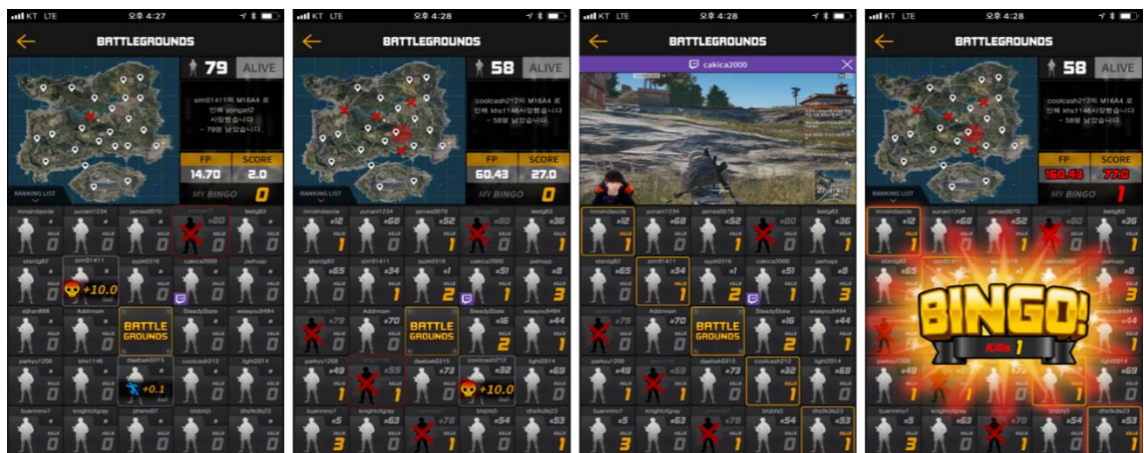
KT LTE 오후 4:27
BATTLEGROUNDS
79 ALIVE
sim01411의 M16A4 로 인해 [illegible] 사망했습니다 - 79명 남았습니다.
FP 14.70 SCORE 2.0
RANKING LIST
MY BINGO 0
BATTLE GROUNDS
+10.0
+0.1

KT LTE 오후 4:28
BATTLEGROUNDS
58 ALIVE
coolcash212의 M16A4 로 인해 khs1146사망했습니다 - 58명 남았습니다
FP 60.43 SCORE 27.0
RANKING LIST
MY BINGO 0
BATTLE GROUNDS
+10.0

KT LTE 오후 4:28
BATTLEGROUNDS
cakica2000
BATTLE GROUNDS

KT LTE 오후 4:28
BATTLEGROUNDS
58 ALIVE
coolcash212의 M16A4 로 인해 khs1146사망했습니다 - 58명 남았습니다
FP 160.43 SCORE 77.0
RANKING LIST
MY BINGO 1
BINGO!
Kills 1